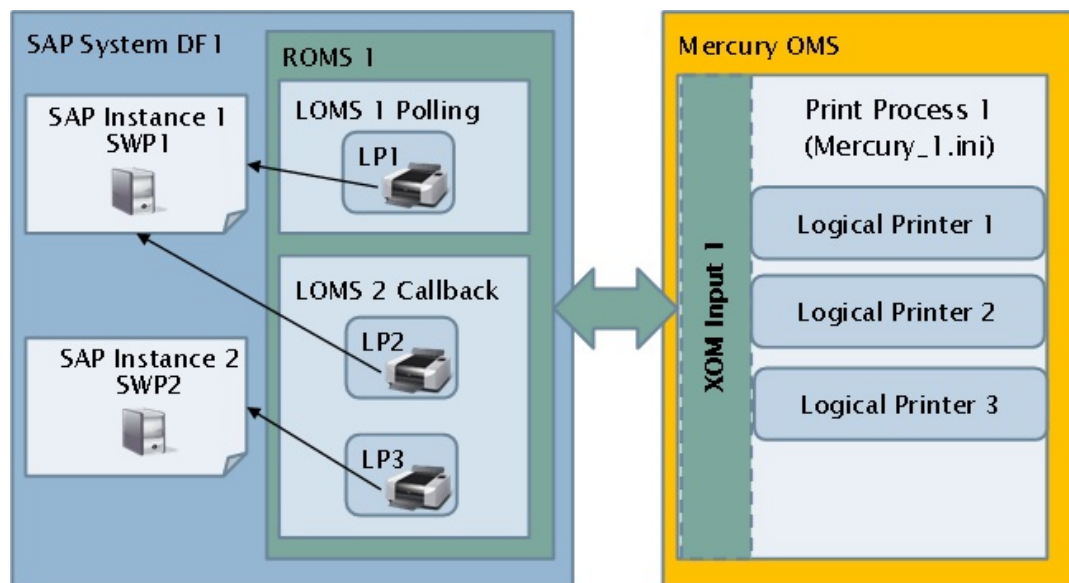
SAP System DF1

SAP Instance 1
SWP1

SAP Instance 2
SWP2

ROMS 1

LOMS 1 Polling

LP1

LOMS 2 Callback

LP2

LP3

Mercury OMS

XOM Input 1

Print Process 1
(Mercury_1.ini)

Logical Printer 1

Logical Printer 2

Logical Printer 3